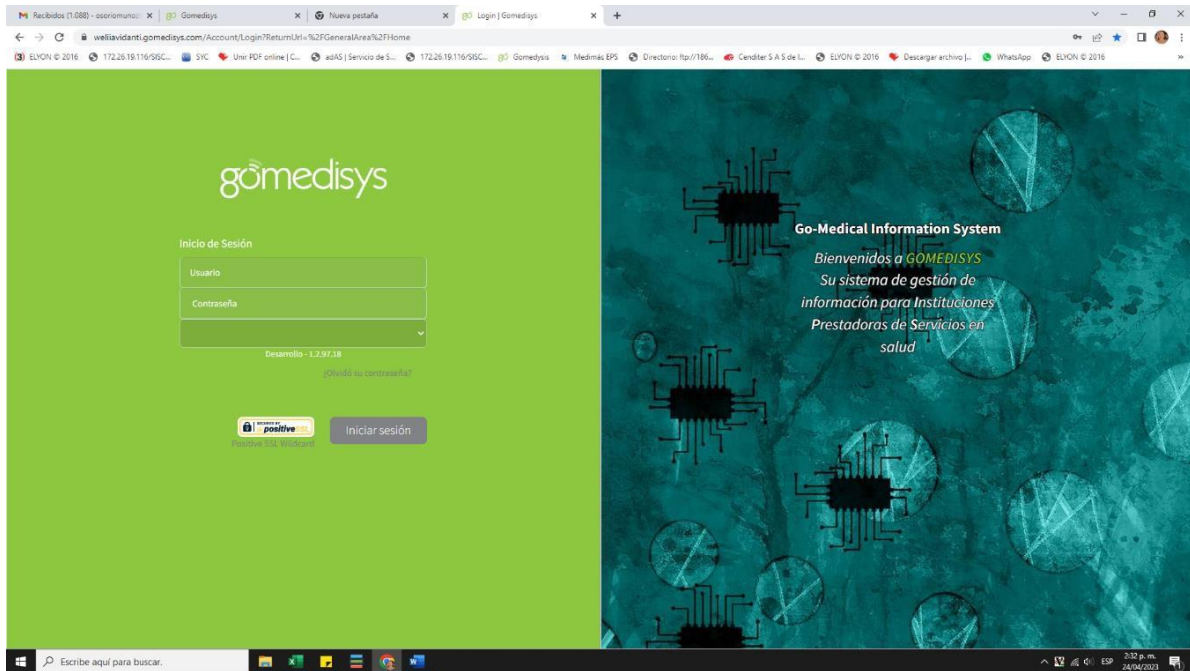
Recibidos (1.088) - osoriomunoz × | Gomedisys × | Nueva pestaña × | Login | Gomedisys × +

welliavidanti.gomedisys.com/Account/Login?ReturnUrl=%2FGeneralArea%2FHome

(3) ELYON © 2016 | 172.26.19.116/SISC... | SYC | Unir PDF online | C... | adAS | Servicio de S... | 172.26.19.116/SISC... | Gomedysis | Medimás EPS | Directorio: ftp://186... | Cenditer S A S de I... | ELYON © 2016 | Descargar archivo |... | WhatsApp | ELYON © 2016

gomedisys

Inicio de Sesión

Usuario

Contraseña

Desarrollo - 1.2.97.18

¿Olvidó su contraseña?

positive SSL

Positive SSL Wildcard

Iniciar sesión

Go-Medical Information System

Bienvenidos a GOMEDISYS
Su sistema de gestión de información para Instituciones Prestadoras de Servicios en salud

Escribe aquí para buscar.

ESP 2:32 p. m. 24/04/2023